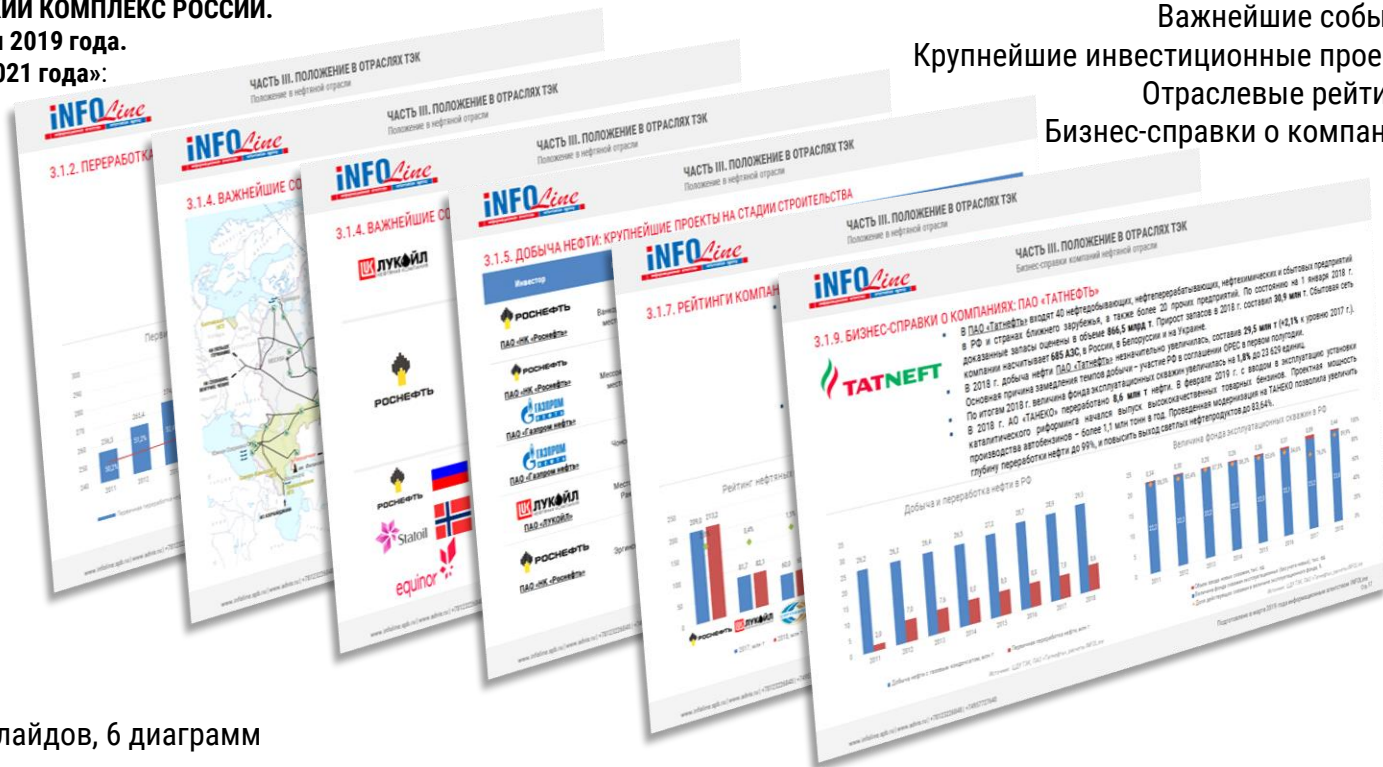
ИИ КОМПЛЕКС РОССИИ.
и 2019 года.
021 года»:

Важнейшие собы
Крупнейшие инвестиционные прое
Отраслевые рейти
Бизнес-справки о компан

ЧАСТЬ III. ПОЛОЖЕНИЕ В ОТРАСЛЯХ ТЭК
Положение в нефтяной отрасли

3.1.2. ПЕРЕРАБОТКА

3.1.4. ВАЖНЕЙШИЕ СО

3.1.4. ВАЖНЕЙШИЕ СО

3.1.5. ДОБЫЧА НЕФТИ: КРУПНЕЙШИЕ ПРОЕКТЫ НА СТАДИИ СТРОИТЕЛЬСТВА

3.1.7. РЕЙТИНГИ КОМПАН

Бизнес-справки компаний нефтяной отрасли

3.1.9. БИЗНЕС-СПРАВКИ О КОМПАНИЯХ: ПАО «ТАТНЕФТЬ»

В ПАО «Татнефть» входят 40 нефтедобывающих, нефтеперерабатывающих, нефтехимических и сбытовых предприятий в РФ и странах ближнего зарубежья, а также более 20 прочих предприятий. По состоянию на 1 января 2018 г. доказанные запасы оценены в объеме 866,5 млрд т. Прирост запасов в 2018 г. составил 30,9 млн т. Сбытовая сеть компании насчитывает 685 АЗС в России, в Белоруссии и на Украине.

В 2018 г. добыча нефти ПАО «Татнефть» незначительно увеличилась, составив 29,5 млн т (+2,1% к уровню 2017 г.). Основная причина замедления темпов добычи – участие РФ в соглашении OPEC в первом полугодии.

По итогам 2018 г. величина фонда эксплуатационных скважин увеличилась на 1,8% до 23 529 единиц.

В 2018 г. АО «ТАНЕКО» переработано 8,6 млн т нефти. В феврале 2019 г. с вводом в эксплуатацию установки каталитического риформинга начался выпуск высококачественных товарных бензинов. Проектная мощность производства автобензинов – более 1,1 млн тонн в год. Проведенная модернизация на ТАНЕКО позволила увеличить глубину переработки нефти до 99%, и повысить выход светлых нефтепродуктов до 83,64%.

Добыча и переработка нефти в РФ

Величина фонда эксплуатационных скважин в РФ

Инвестор

ЛУКОЙЛ
РОСНЕФТЬ
ПАО «НК «Роснефть»
ГАЗПРОМ НЕФТЬ
ПАО «Газпром нефть»
ПАО «ЛУКОЙЛ»
Statoil
equinor
TATNEFT

Рейтинг нефтяных

лайдов, 6 диаграмм